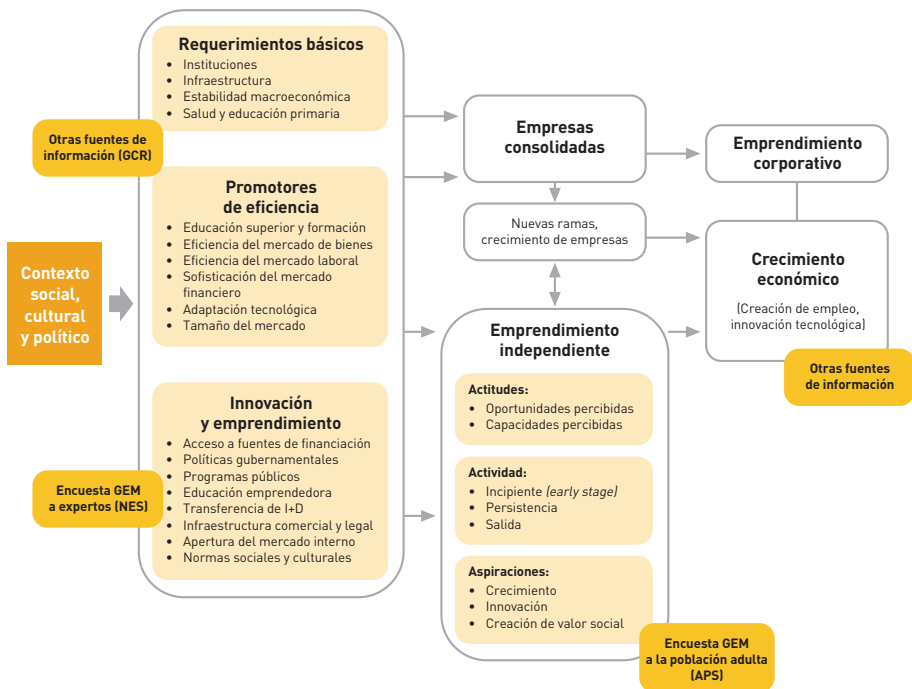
Contexto social, cultural y político

Otras fuentes de información (GCR)

Requerimientos básicos
• Instituciones
• Infraestructura
• Estabilidad macroeconómica
• Salud y educación primaria

Promotores de eficiencia
• Educación superior y formación
• Eficiencia del mercado de bienes
• Eficiencia del mercado laboral
• Sofisticación del mercado financiero
• Adaptación tecnológica
• Tamaño del mercado

Innovación y emprendimiento
• Acceso a fuentes de financiación
• Políticas gubernamentales
• Programas públicos
• Educación emprendedora
• Transferencia de I+D
• Infraestructura comercial y legal
• Apertura del mercado interno
• Normas sociales y culturales

Encuesta GEM a expertos (NES)

Empresas consolidadas

Nuevas ramas, crecimiento de empresas

Emprendimiento corporativo

Crecimiento económico
(Creación de empleo, innovación tecnológica)

Otras fuentes de información

Emprendimiento independiente

Actitudes:
• Oportunidades percibidas
• Capacidades percibidas

Actividad:
• Incipiente *(early stage)*
• Persistencia
• Salida

Aspiraciones:
• Crecimiento
• Innovación
• Creación de valor social

Encuesta GEM a la población adulta (APS)